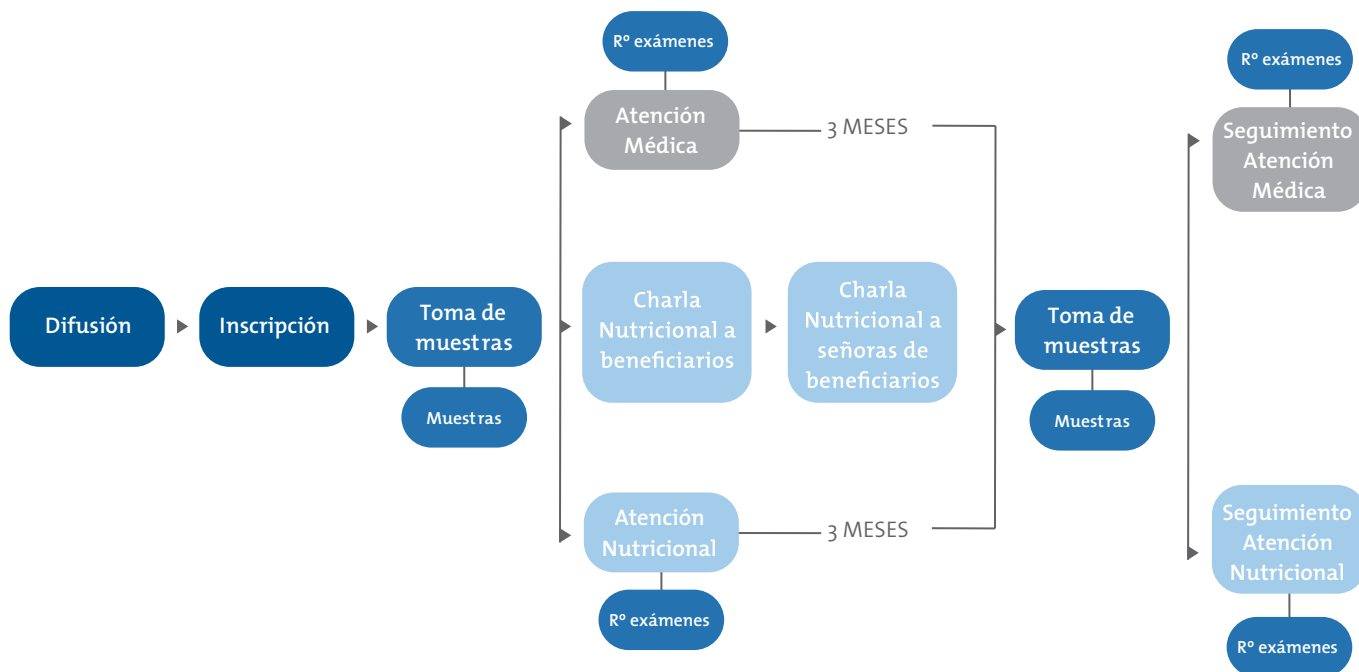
Difusión

Inscripción

Toma de muestras

Muestras

Rº exámenes

Atención Médica

3 MESES

Charla Nutricional a beneficiarios

Charla Nutricional a señoras de beneficiarios

Atención Nutricional

3 MESES

Rº exámenes

Toma de muestras

Muestras

Rº exámenes

Seguimiento Atención Médica

Seguimiento Atención Nutricional

Rº exámenes